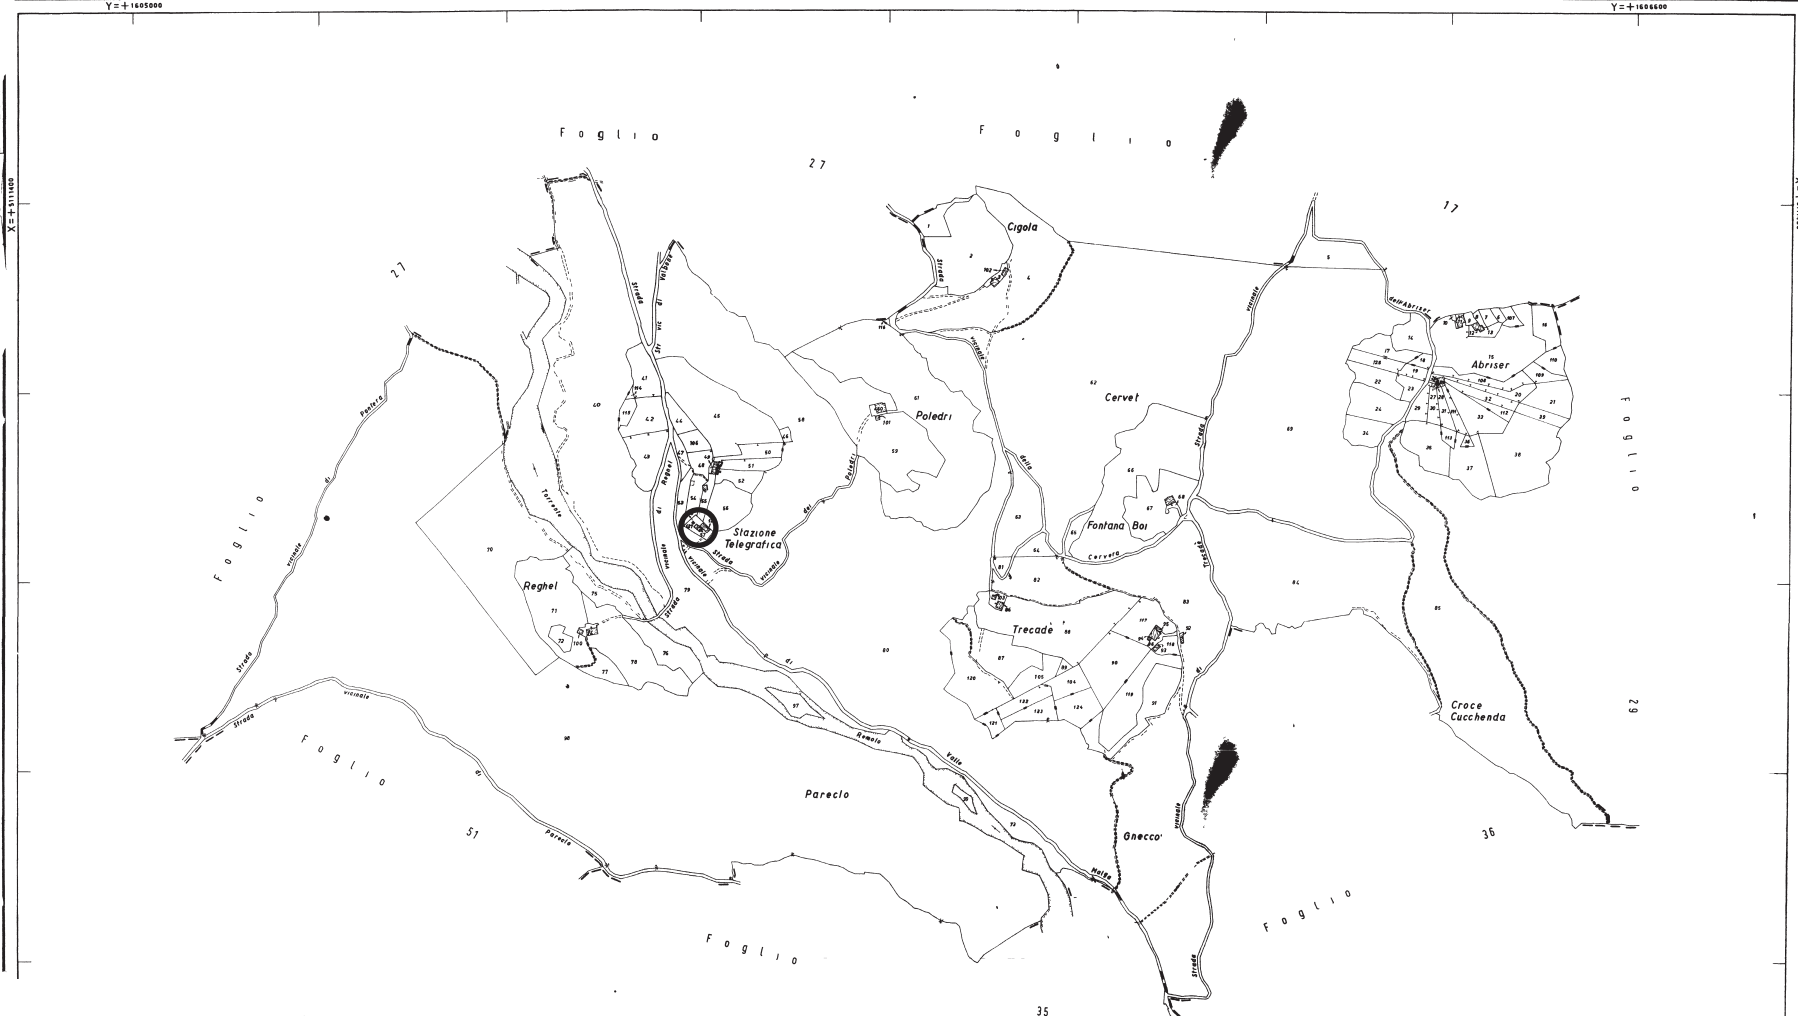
Y=+1605000

Y=+1606600

X=+5111400

Foglio

27

Foglio

17

27

Cigola

Foglio

Poledri

Cervet

Abriser

Foglio

Stazione Telegrafica

Fontana Boi

Reghel

Trecadè

Croce Cucchenda

29

Foglio

Pareclo

51

Gnecco'

36

Foglio

Foglio

35

Strada vicinale di Pentera

Torrente

Strada vic. di Valbona

Strada vicinale di Reghel

Strada vicinale dei Poledri

Strada vicinale della Cervera

Strada vicinale

Strada vicinale dell'Abriser

Strada vicinale di Pareclo

Strada vicinale di Trecadè

Strada vicinale

Valle Remolo

Malga

Strada